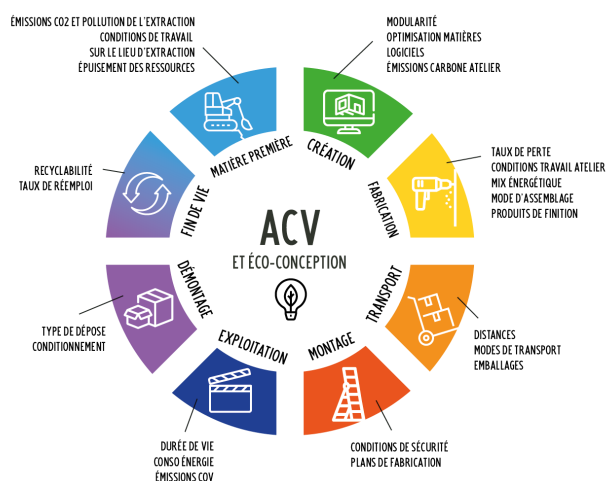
ÉMISSIONS CO2 ET POLLUTION DE L'EXTRACTION
CONDITIONS DE TRAVAIL
SUR LE LIEU D'EXTRACTION
ÉPUISEMENT DES RESSOURCES

MODULARITÉ
OPTIMISATION MATIÈRES
LOGICIELS
ÉMISSIONS CARBONE ATELIER

RECYCLABILITÉ
TAUX DE RÉEMPLOI

TAUX DE PERTE
CONDITIONS TRAVAIL ATELIER
MIX ÉNERGÉTIQUE
MODE D'ASSEMBLAGE
PRODUITS DE FINITION

MATIÈRE PREMIÈRE
CRÉATION
FIN DE VIE
FABRICATION

ACV
ET ÉCO-CONCEPTION

DÉMONTAGE
TRANSPORT
EXPLOITATION
MONTAGE

TYPE DE DÉPOSE
CONDITIONNEMENT

DISTANCES
MODES DE TRANSPORT
EMBALLAGES

DURÉE DE VIE
CONSO ÉNERGIE
ÉMISSIONS COV

CONDITIONS DE SÉCURITÉ
PLANS DE FABRICATION